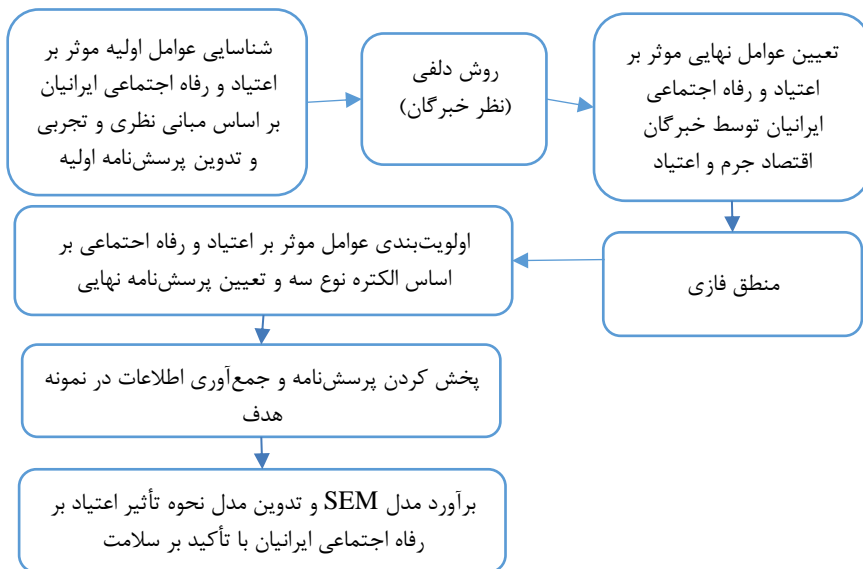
شناسایی عوامل اولیه موثر بر اعتیاد و رفاه اجتماعی ایرانیان بر اساس مبانی نظری و تجربی و تدوین پرسش‌نامه اولیه

روش دلفی
(نظر خبرگان)

تعیین عوامل نهایی موثر بر اعتیاد و رفاه اجتماعی ایرانیان توسط خبرگان اقتصاد جرم و اعتیاد

منطق فازی

اولویت‌بندی عوامل موثر بر اعتیاد و رفاه احتماعی بر اساس الکتره نوع سه و تعیین پرسش‌نامه نهایی

پخش کردن پرسش‌نامه و جمع‌آوری اطلاعات در نمونه هدف

برآورد مدل SEM و تدوین مدل نحوه تأثیر اعتیاد بر رفاه اجتماعی ایرانیان با تأکید بر سلامت